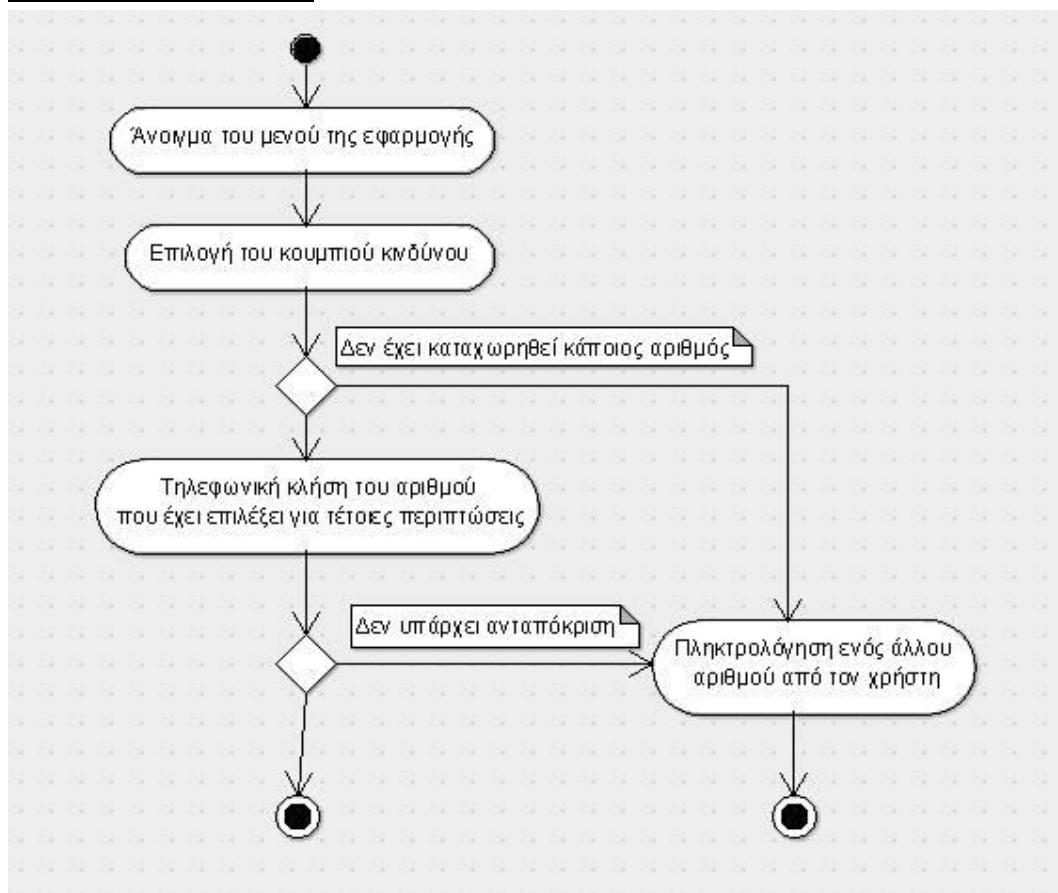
Άνοιγμα του μενού της εφαρμογής

Επιλογή του κουμπιού κινδύνου

Δεν έχει καταχωρηθεί κάποιος αριθμός

Τηλεφωνική κλήση του αριθμού που έχει επιλέξει για τέτοιες περιπτώσεις

Δεν υπάρχει ανταπόκριση

Πληκτρολόγηση ενός άλλου αριθμού από τον χρήστη